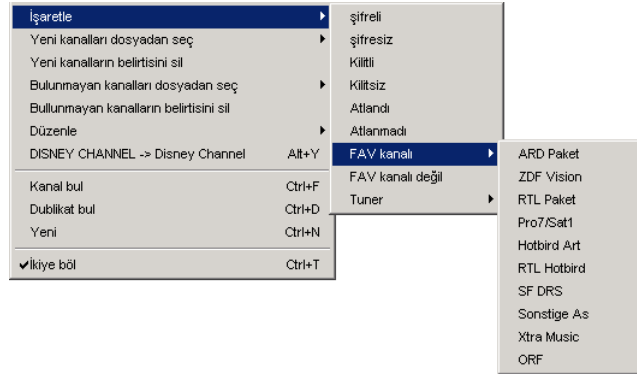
İşaretle
Yeni kanalları dosyadan seç
Yeni kanalların belirtisini sil
Bulunmayan kanalları dosyadan seç
Bulunmayan kanalların belirtisini sil
Düzenle
DISNEY CHANNEL -> Disney Channel Alt+Y
Kanal bul Ctrl+F
Dublikat bul Ctrl+D
Yeni Ctrl+N
✔İkiye böl Ctrl+T

şifreli
şifresiz
Kilitli
Kilitsiz
Atlandı
Atlanmadı
FAV kanalı
FAV kanalı değil
Tuner

ARD Paket
ZDF Vision
RTL Paket
Pro7/Sat1
Hotbird Art
RTL Hotbird
SF DRS
Sonstige As
Xtra Music
ORF